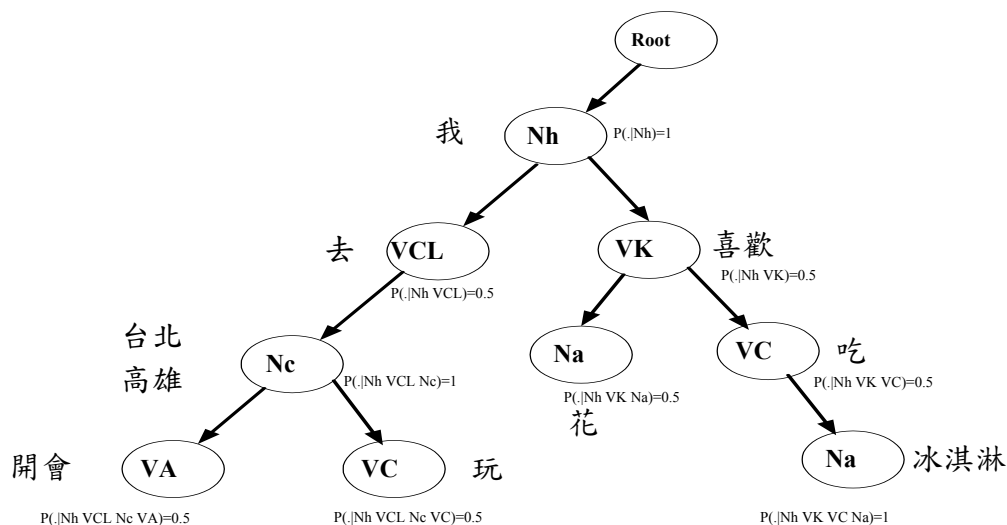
Root

我
Nh
P(.|Nh)=1

去
VCL
P(.|Nh VCL)=0.5

VK
喜歡
P(.|Nh VK)=0.5

台北
高雄
Nc
P(.|Nh VCL Nc)=1

Na
P(.|Nh VK Na)=0.5
花

VC
吃
P(.|Nh VK VC)=0.5

開會
VA
P(.|Nh VCL Nc VA)=0.5

VC
玩
P(.|Nh VCL Nc VC)=0.5

Na
冰淇淋
P(.|Nh VK VC Na)=1